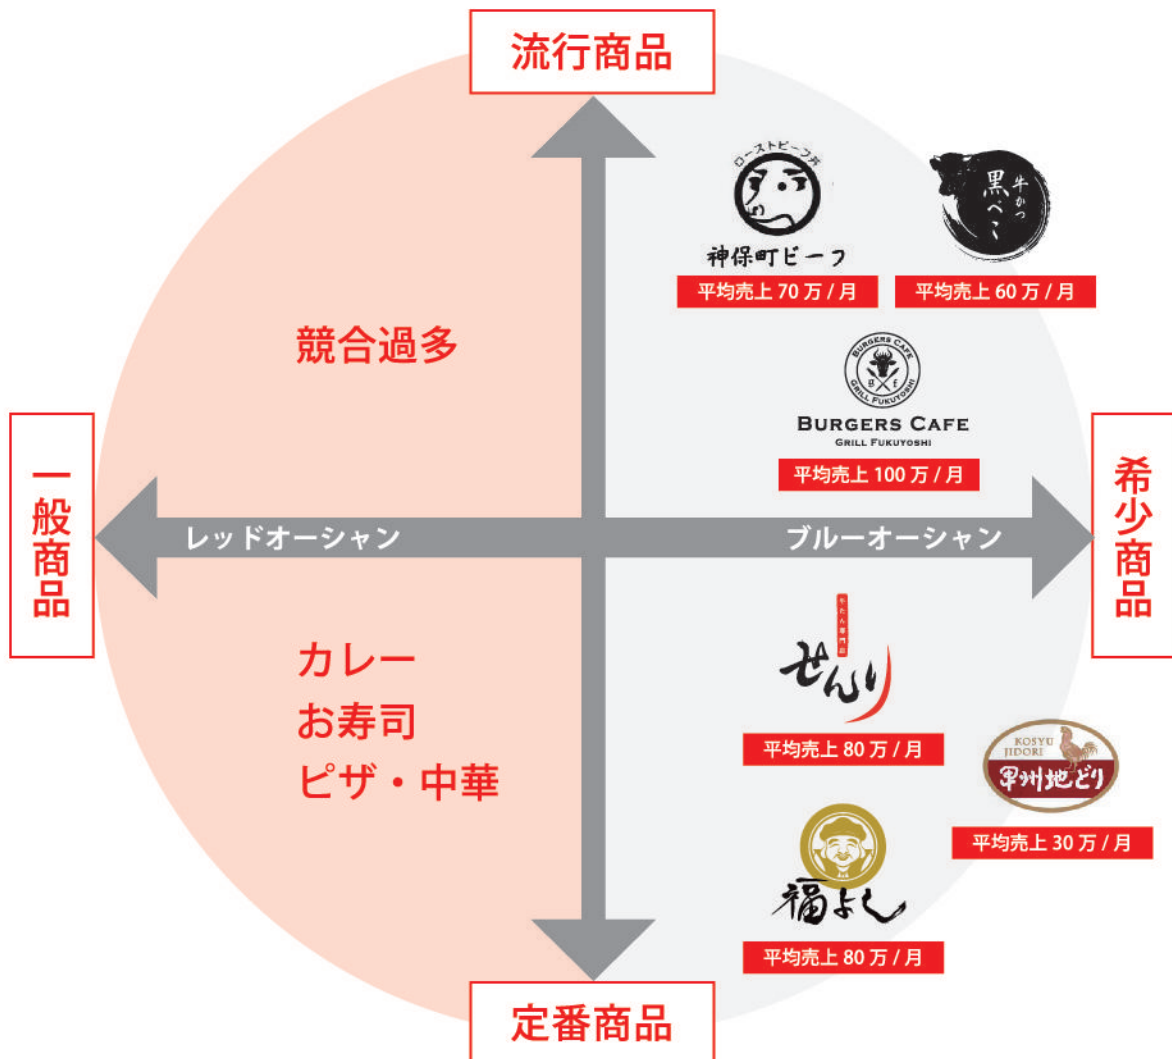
流行商品

ローストビーフ丼
神保町ビーフ
平均売上 70 万 / 月

牛かつ 黒べこ
平均売上 60 万 / 月

BURGERS CAFE GRILL FUKUYOSHI
BURGERS CAFE
GRILL FUKUYOSHI
平均売上 100 万 / 月

競合過多

一般商品

レッドオーシャン

ブルーオーシャン

希少商品

カレー
お寿司
ピザ・中華

牛たん専門店
ぜんり
平均売上 80 万 / 月

KOSYU JIDORI
甲州地どり
平均売上 30 万 / 月

福よし
平均売上 80 万 / 月

定番商品